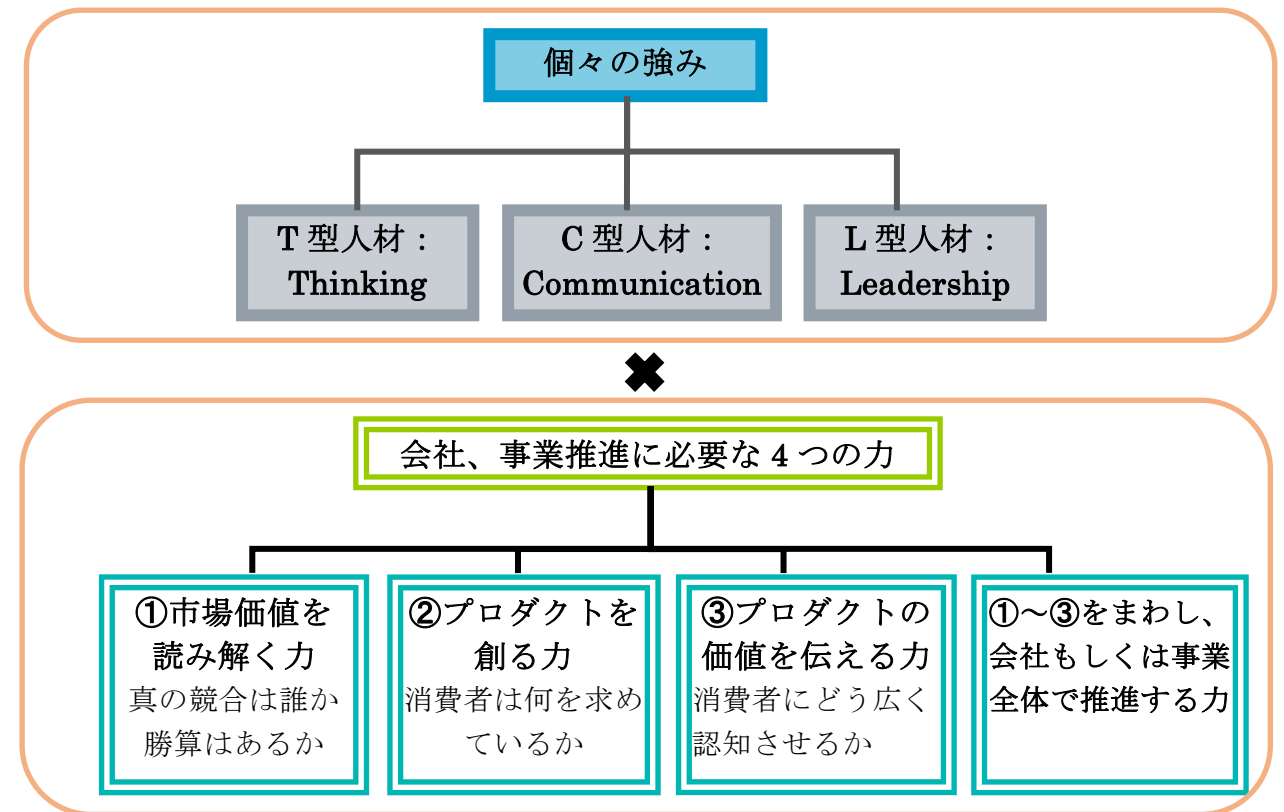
個々の強み

T 型人材：
Thinking

C 型人材：
Communication

L 型人材：
Leadership

✖

会社、事業推進に必要な 4 つの力

①市場価値を読み解く力
真の競合は誰か
勝算はあるか

②プロダクトを創る力
消費者は何を求めているか

③プロダクトの価値を伝える力
消費者にどう広く認知させるか

①～③をまわし、会社もしくは事業全体で推進する力